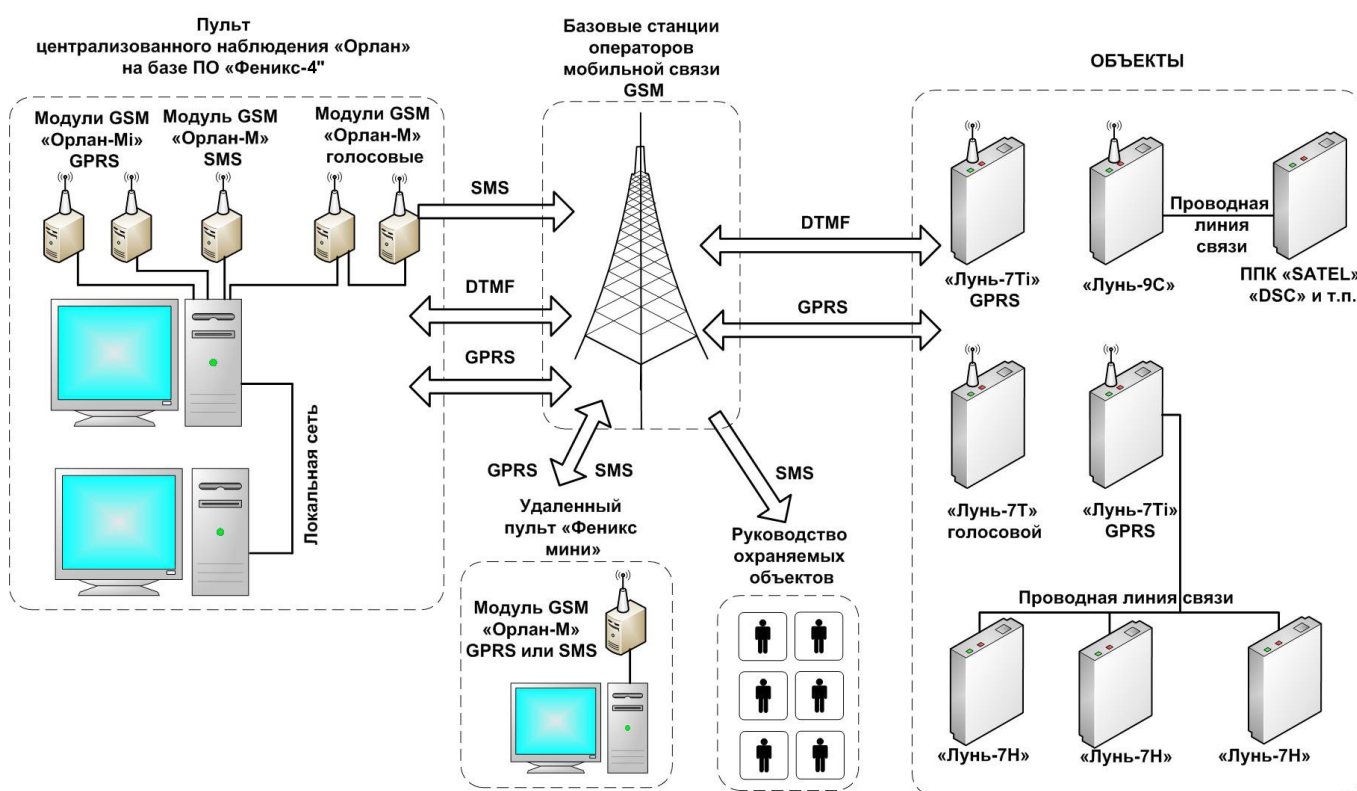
Пульт централизованного наблюдения «Орлан» на базе ПО «Феникс-4"

Модули GSM «Орлан-Mi» GPRS

Модуль GSM «Орлан-М» SMS

Модули GSM «Орлан-М» голосовые

Локальная сеть

Базовые станции операторов мобильной связи GSM

SMS

DTMF

GPRS

GPRS

SMS

SMS

Удаленный пульт «Феникс мини»

Модуль GSM «Орлан-М» GPRS или SMS

Руководство охраняемых объектов

ОБЪЕКТЫ

DTMF

GPRS

«Лунь-7Ti» GPRS

«Лунь-9С»

Проводная линия связи

ППК «SATEL» «DSC» и т.п.

«Лунь-7Т» голосовой

«Лунь-7Ti» GPRS

Проводная линия связи

«Лунь-7Н»

«Лунь-7Н»

«Лунь-7Н»